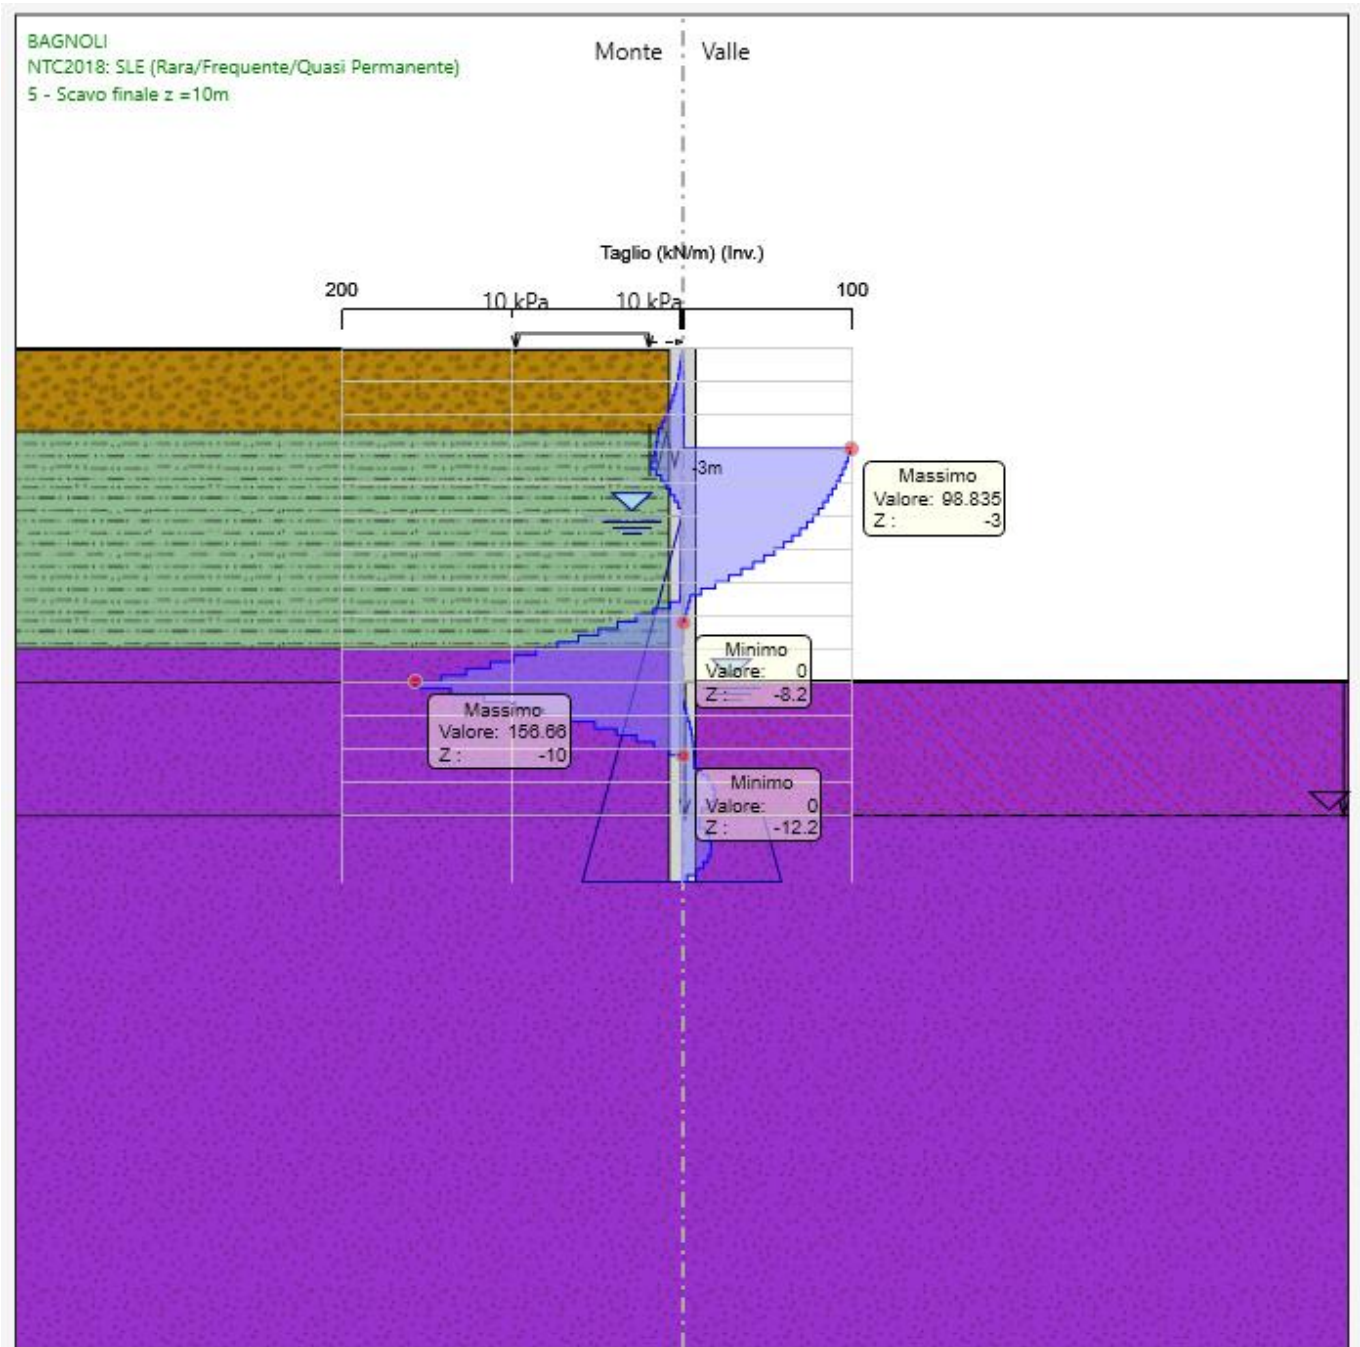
BAGNOLI
NTC2018: SLE (Rara/Frequente/Quasi Permanente)
5 - Scavo finale z =10m

Monte Valle

Taglio (kN/m) (Inv.)

200 10 kPa 10 kPa 100

-3m

Massimo
Valore: 98.835
Z : -3

Minimo
Valore: 0
Z : -8.2

Massimo
Valore: 156.66
Z : -10

Minimo
Valore: 0
Z : -12.2